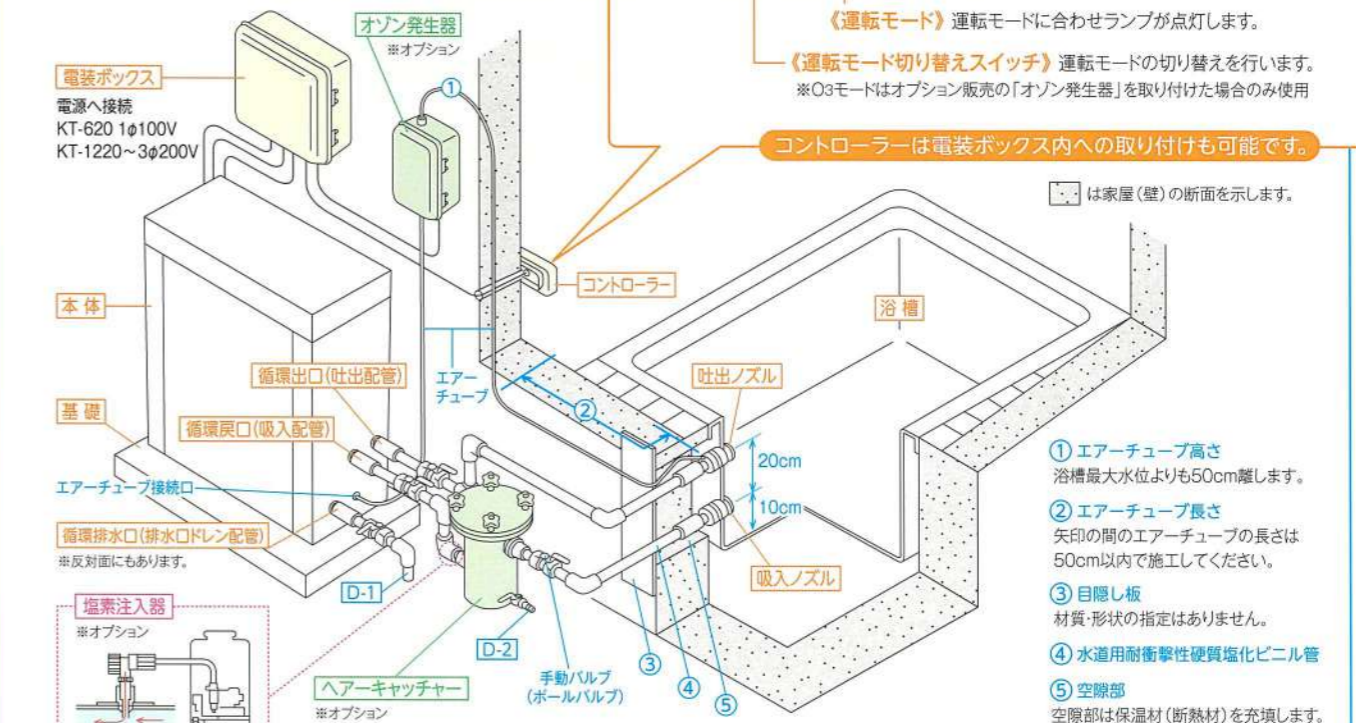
《運転モード》運転モードに合わせランプが点灯します。

《運転モード切り替えスイッチ》運転モードの切り替えを行います。
※O3モードはオプション販売の「オゾン発生器」を取り付けた場合のみ使用

コントローラーは電装ボックス内への取り付けも可能です。

は家屋(壁)の断面を示します。

オゾン発生器
※オプション

電装ボックス
電源へ接続
KT-620 1φ100V
KT-1220～3φ200V

①

コントローラー

浴槽

本体

エアーチューブ

循環出口(吐出配管)

吐出ノズル

基礎

循環戻口(吸入配管)

②

20cm

10cm

エアーチューブ接続口

循環排水口(排水口ドレン配管)
※反対面にもあります。

吸入ノズル

D-1

D-2

塩素注入器
※オプション

手動バルブ
(ボールバルブ)

③

④

⑤

ヘアーキャッチャー
※オプション

① エアーチューブ高さ
浴槽最大水位よりも50cm離します。

② エアーチューブ長さ
矢印の間のエアーチューブの長さは50cm以内で施工してください。

③ 目隠し板
材質・形状の指定はありません。

④ 水道用耐衝撃性硬質塩化ビニル管

⑤ 空隙部
空隙部は保温材(断熱材)を充填します。